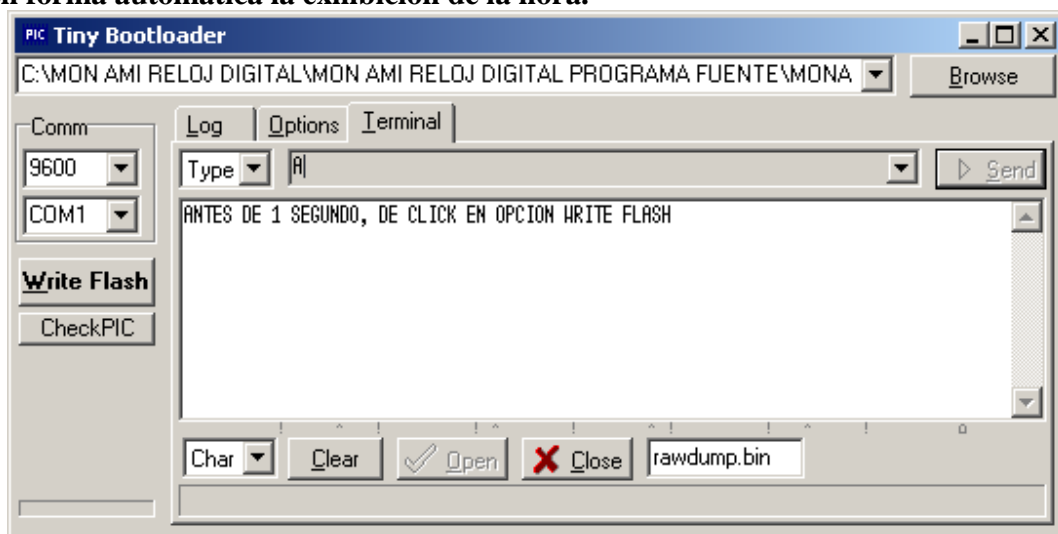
n forma automática la exhibición de la hora.

PIC Tiny Bootloader

C:\MON AMI RELOJ DIGITAL\MON AMI RELOJ DIGITAL PROGRAMA FUENTE\MONA

Browse

Comm

9600

COM1

Write Flash

CheckPIC

Log

Options

Terminal

Type

A

Send

ANTES DE 1 SEGUNDO, DE CLICK EN OPCION WRITE FLASH

Char

Clear

Open

Close

rawdump.bin